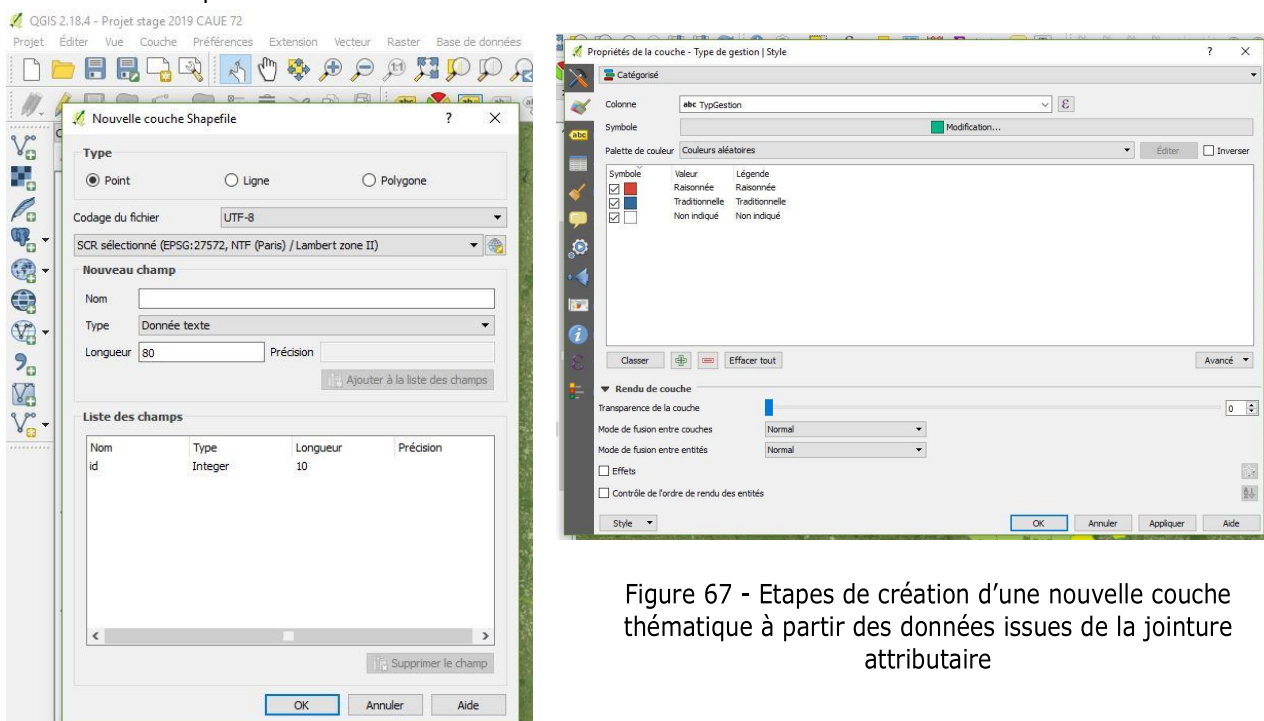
QGIS 2.18.4 - Projet stage 2019 CAUE 72
Projet Éditer Vue Couche Préférences Extension Vecteur Raster Base de données

Nouvelle couche Shapefile ? ×
Type
Point Ligne Polygone
Codage du fichier UTF-8
SCR sélectionné (EPSG:27572, NTF (Paris) / Lambert zone II)
Nouveau champ
Nom
Type Donnée texte
Longueur 80 Précision
Ajouter à la liste des champs
Liste des champs

| Nom | Type | Longueur | Précision |
|---|---|---|---|
| id | Integer | 10 | |

Supprimer le champ
OK Annuler Aide

Propriétés de la couche - Type de gestion | Style ? ×
Catégorisé
Colonne abc TypGestion
Symbole Modification...
Palette de couleur Couleurs aléatoires Éditer Inverser

| Symbole | Valeur | Légende |
|---|---|---|
| | Raisonnée | Raisonnée |
| | Traditionnelle | Traditionnelle |
| | Non indiqué | Non indiqué |

Classer Effacer tout Avancé
Rendu de couche
Transparence de la couche 0
Mode de fusion entre couches Normal
Mode de fusion entre entités Normal
Effets
Contrôle de l'ordre de rendu des entités
Style OK Annuler Appliquer Aide

Figure 67 - Etapes de création d'une nouvelle couche thématique à partir des données issues de la jointure attributaire